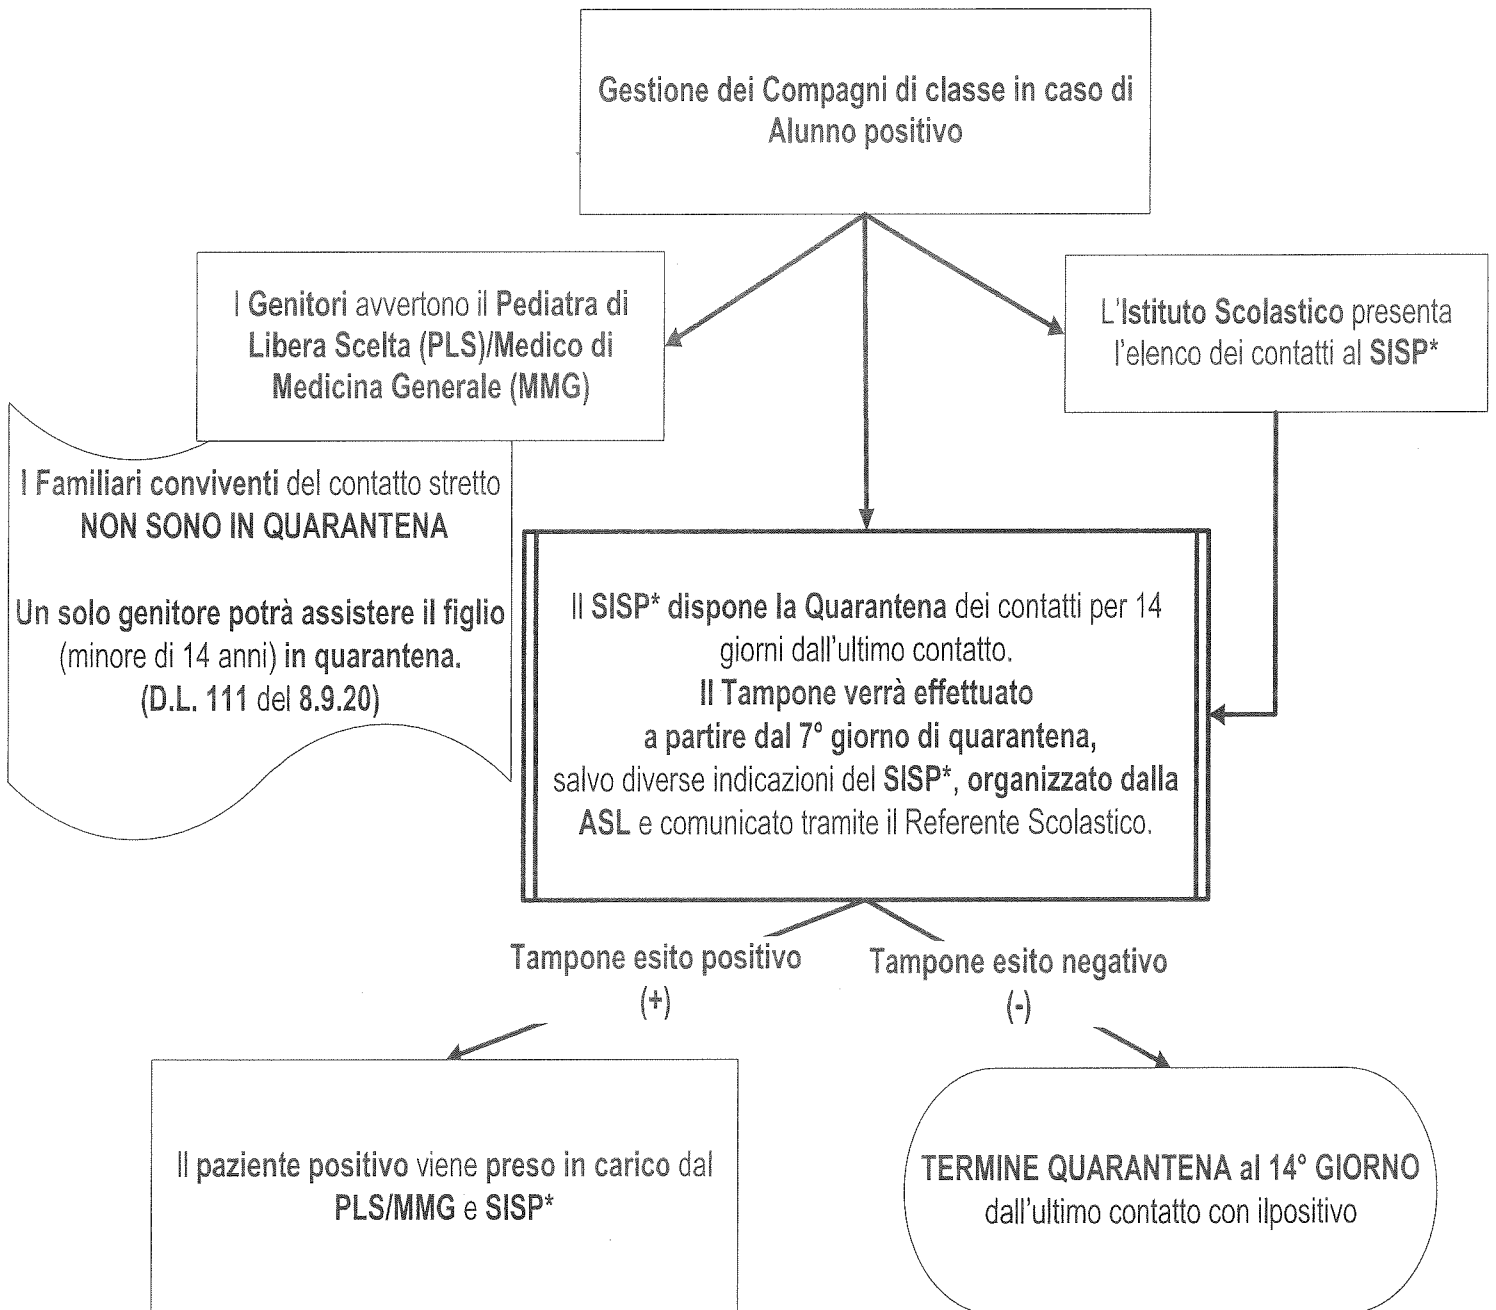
Gestione dei Compagni di classe in caso di Alunno positivo

I Genitori avvertono il Pediatra di Libera Scelta (PLS)/Medico di Medicina Generale (MMG)

L'Istituto Scolastico presenta l'elenco dei contatti al SISP*

I Familiari conviventi del contatto stretto NON SONO IN QUARANTENA

Un solo genitore potrà assistere il figlio (minore di 14 anni) in quarantena. (D.L. 111 del 8.9.20)

Il SISP* dispone la Quarantena dei contatti per 14 giorni dall'ultimo contatto.
Il Tampone verrà effettuato a partire dal 7° giorno di quarantena, salvo diverse indicazioni del SISP*, organizzato dalla ASL e comunicato tramite il Referente Scolastico.

Tampone esito positivo (+)

Tampone esito negativo (-)

Il paziente positivo viene preso in carico dal PLS/MMG e SISP*

TERMINE QUARANTENA al 14° GIORNO dall'ultimo contatto con ilpositivo